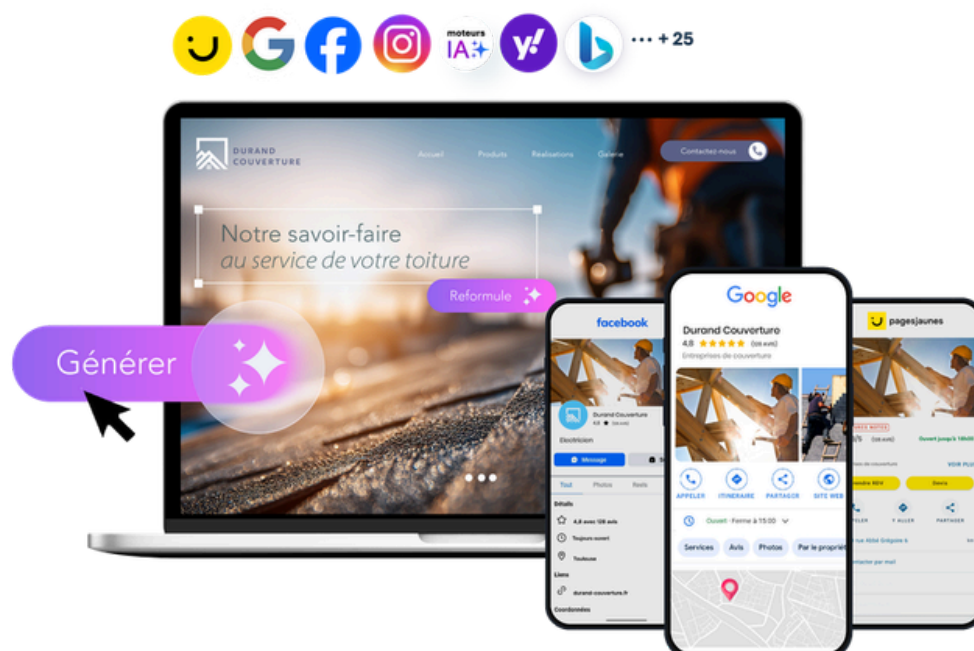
moteurs IA

••• + 25

DURAND COUVERTURE

Accueil Produits Réalisations Galerie

Contactez-nous

Notre savoir-faire
au service de votre toiture

Reformule

Générer

facebook

Durand Couverture

Electricien

Message

Tout Photos Reels

Détails

4,8 avec 126 avis

Toujours ouvert

Toulouse

Liens

durand-couverture.fr

Coordonnées

Google

Durand Couverture

4,8 ★★★★★ (126 avis)

Entreprises de couverture

APPELER ITINÉRAIRE PARTAGER SITE WEB

Ouvert · Ferme à 15:00

Services Avis Photos Par le propriét

pagesjaunes

Ouvert jusqu'à 18h00

VOIR PLUS

Devis

Y ALLER PARTAGER